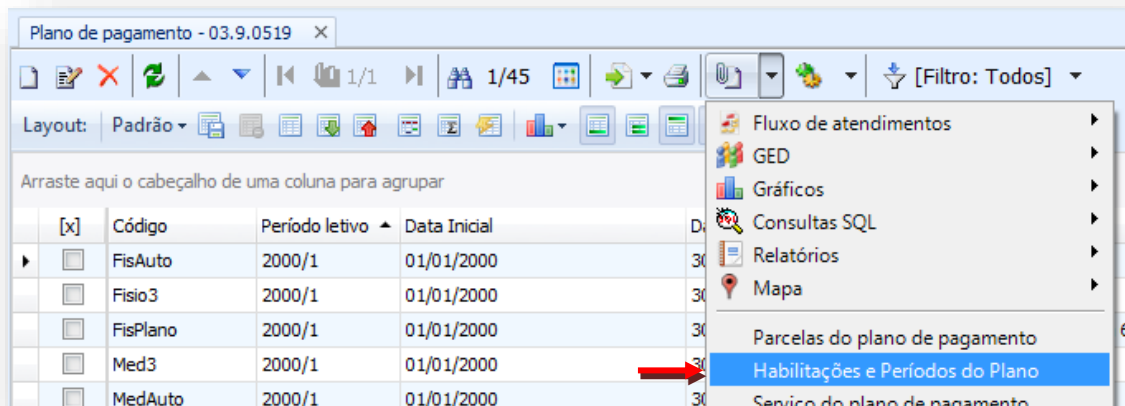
Plano de pagamento - 03.9.0519 ×

1/1 1/45 [Filtro: Todos]

Layout: Padrão

Arraste aqui o cabeçalho de uma coluna para agrupar

| [x] | Código | Período letivo | Data Inicial | Da |
|---|---|---|---|---|
| | FisAuto | 2000/1 | 01/01/2000 | 30 |
| | Fisio3 | 2000/1 | 01/01/2000 | 30 |
| | FisPlano | 2000/1 | 01/01/2000 | 30 |
| | Med3 | 2000/1 | 01/01/2000 | 30 |
| | MedAuto | 2000/1 | 01/01/2000 | 30 |

Fluxo de atendimentos
GED
Gráficos
Consultas SQL
Relatórios
Mapa
Parcelas do plano de pagamento
Habilitações e Períodos do Plano
Serviço do plano de pagamento